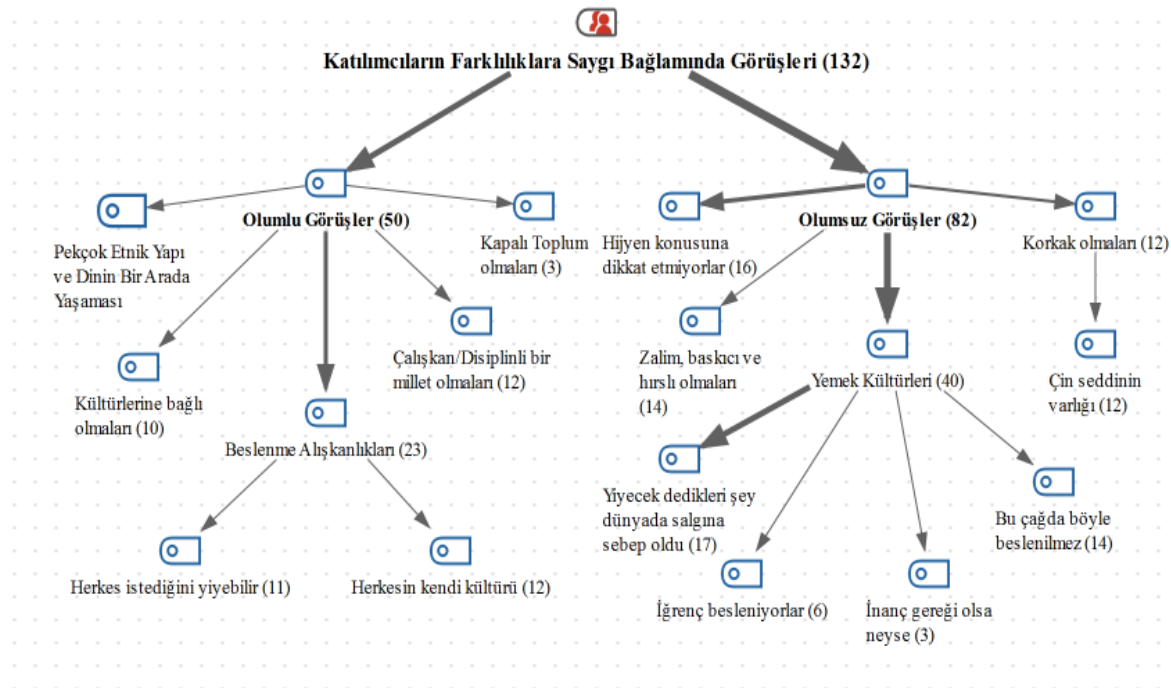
Katılımcıların Farklılıklara Saygı Bağlamında Görüşleri (132)

Olumlu Görüşler (50)

Pekçok Etnik Yapı ve Dinin Bir Arada Yaşaması

Kapalı Toplum olmaları (3)

Kültürlerine bağlı olmaları (10)

Çalışkan/Disiplinli bir millet olmaları (12)

Beslenme Alışkanlıkları (23)

Herkes istediğini yiyebilir (11)

Herkesin kendi kültürü (12)

Olumsuz Görüşler (82)

Hijyen konusuna dikkat etmiyorlar (16)

Korkak olmaları (12)

Zalim, baskıcı ve hırslı olmaları (14)

Yemek Kültürleri (40)

Çin seddinin varlığı (12)

Yiyecek dedikleri şey dünyada salgına sebep oldu (17)

Bu çağda böyle beslenilmez (14)

İğrenç besleniyorlar (6)

İnanç gereği olsa neyse (3)